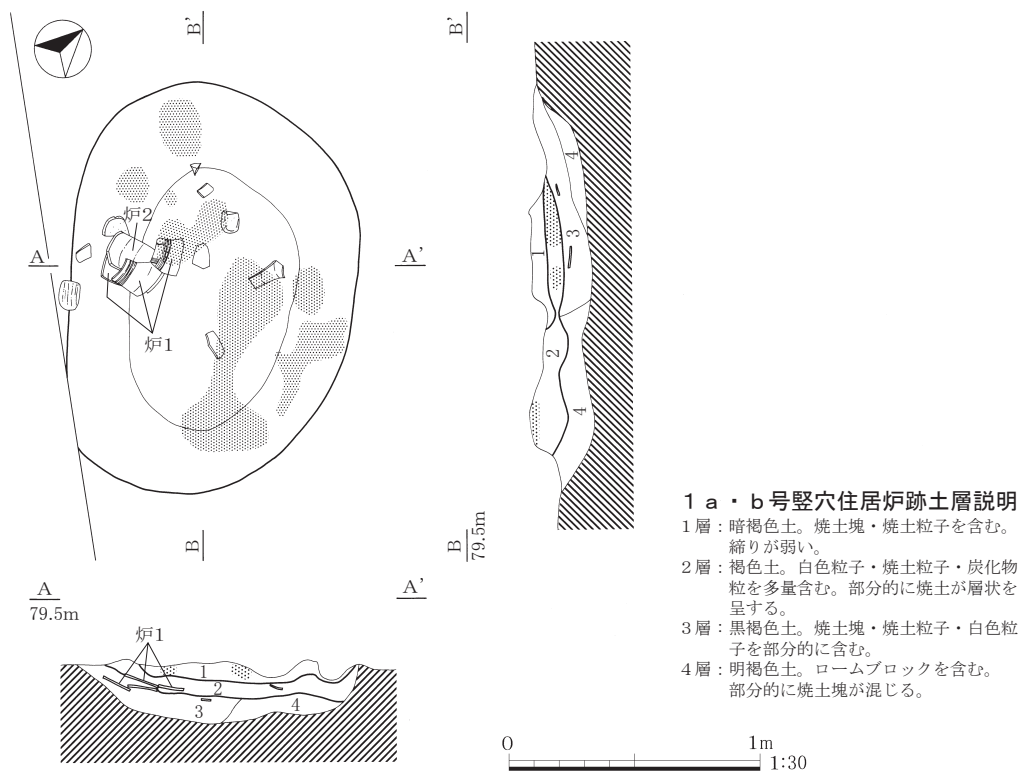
B'

B'

炉2

A

A'

炉1

B

B
79.5m

A
79.5m

A'

炉1

1

2

3

4

1

2

3

4

4

１ａ・ｂ号竪穴住居炉跡土層説明

1層：暗褐色土。焼土塊・焼土粒子を含む。締りが弱い。

2層：褐色土。白色粒子・焼土粒子・炭化物粒を多量含む。部分的に焼土が層状を呈する。

3層：黒褐色土。焼土塊・焼土粒子・白色粒子を部分的に含む。

4層：明褐色土。ロームブロックを含む。部分的に焼土塊が混じる。

0

1m

1:30